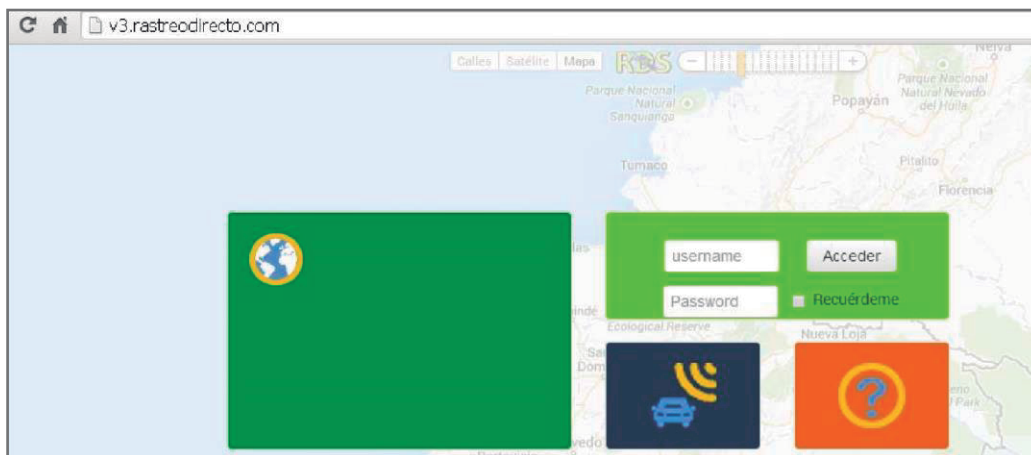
v3.rastreodirecto.com

Calles Satélite Mapa RDS − +

Neiva
Parque Nacional Natural Sanquianga
Parque Nacional Natural Nevado del Huila
Popayán
Tumaco
Pitalito
Florencia

username
Acceder
Password
Recuérdeme

Ecological Reserve
Nueva Loja